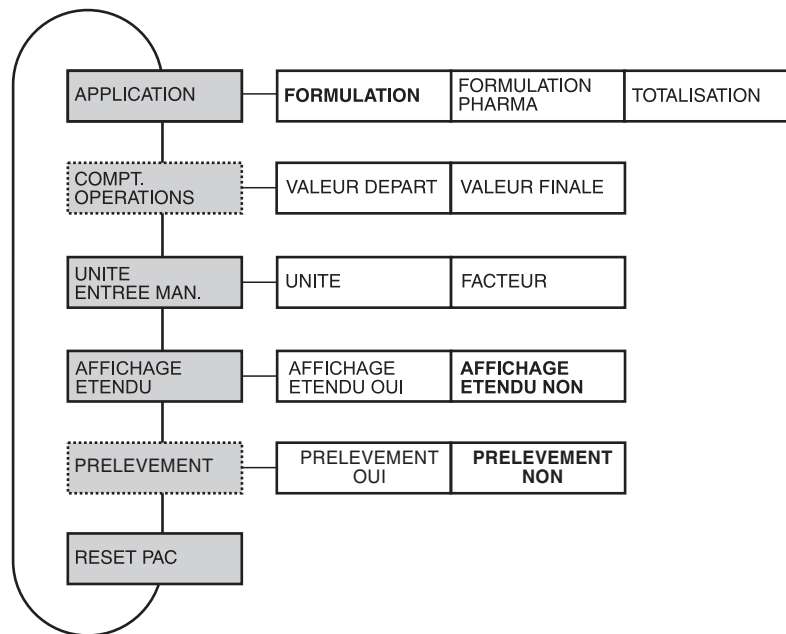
APPLICATION

FORMULATION | FORMULATION PHARMA | TOTALISATION

COMPT. OPERATIONS

VALEUR DEPART | VALEUR FINALE

UNITE ENTREE MAN.

UNITE | FACTEUR

AFFICHAGE ETENDU

AFFICHAGE ETENDU OUI | AFFICHAGE ETENDU NON

PRELEVEMENT

PRELEVEMENT OUI | PRELEVEMENT NON

RESET PAC